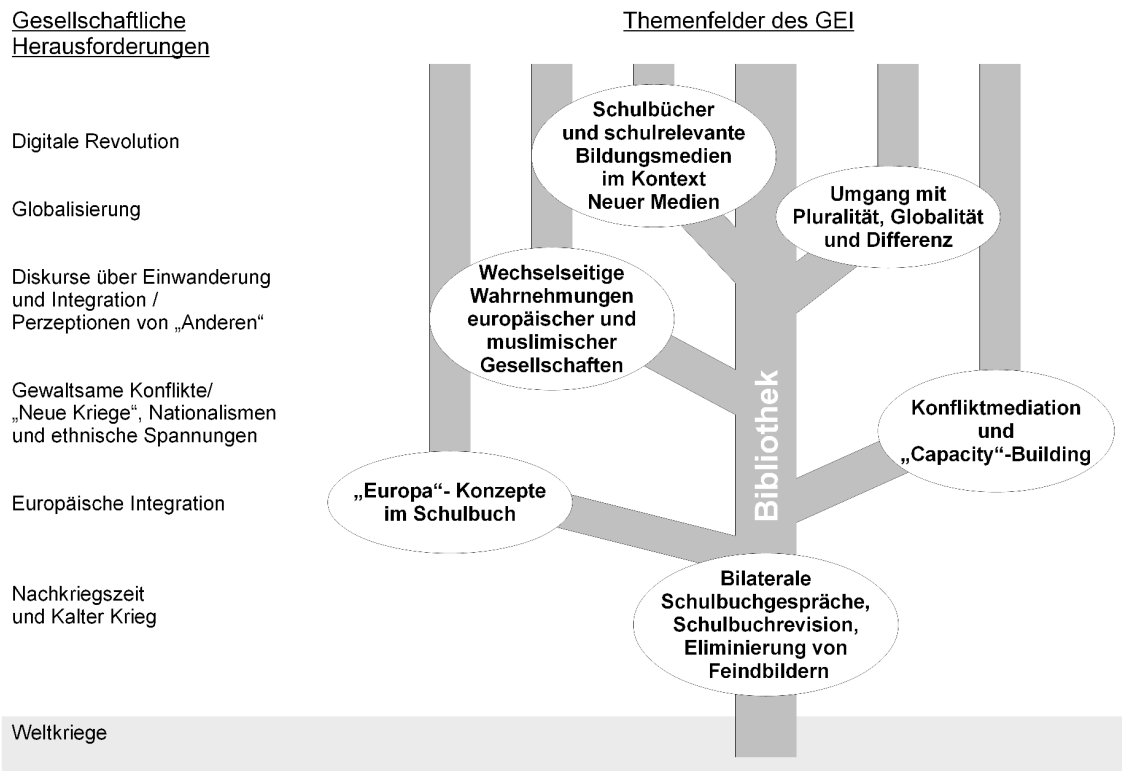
Gesellschaftliche Herausforderungen

Themenfelder des GEI

Digitale Revolution

Globalisierung

Diskurse über Einwanderung und Integration / Perzeptionen von „Anderen“

Gewaltsame Konflikte/ „Neue Kriege“, Nationalismen und ethnische Spannungen

Europäische Integration

Nachkriegszeit und Kalter Krieg

Weltkriege

Schulbücher und schulrelevante Bildungsmedien im Kontext Neuer Medien

Umgang mit Pluralität, Globalität und Differenz

Wechselseitige Wahrnehmungen europäischer und muslimischer Gesellschaften

Bibliothek

Konfliktmediation und „Capacity“-Building

„Europa“- Konzepte im Schulbuch

Bilaterale Schulbuchgespräche, Schulbuchrevision, Eliminierung von Feindbildern